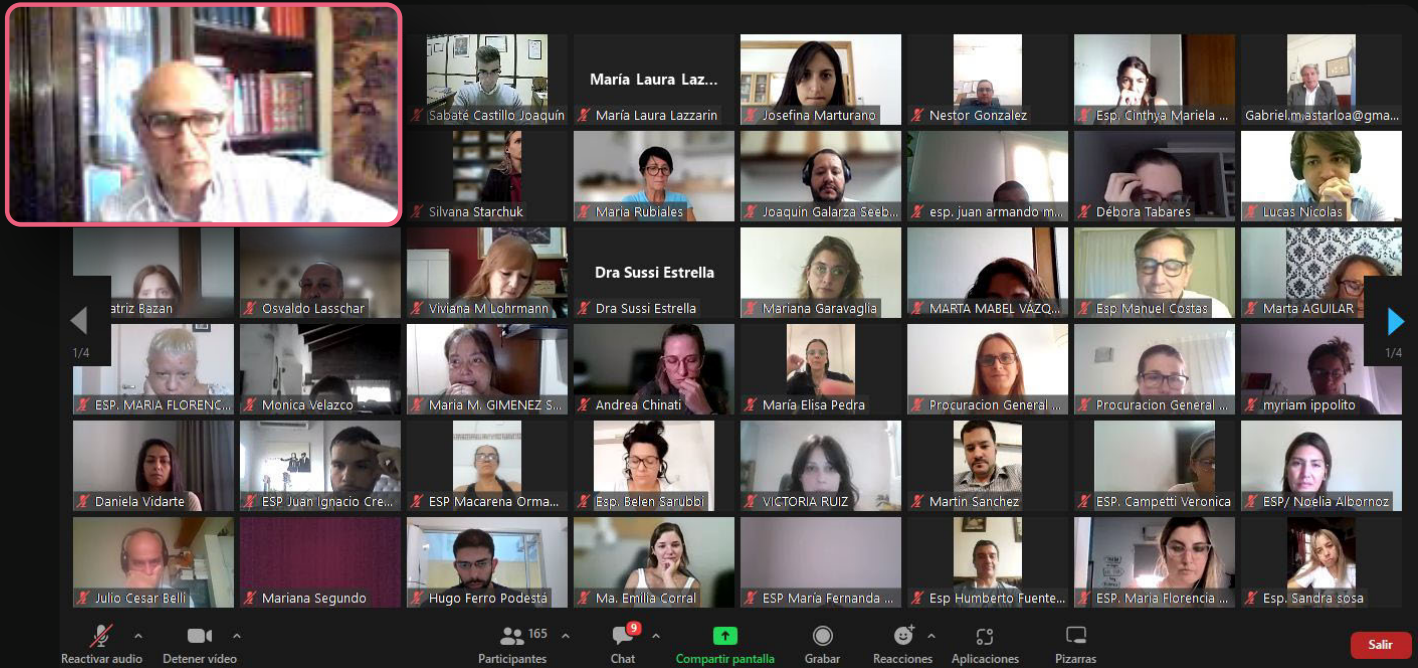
Sabaté Castillo Joaquín
María Laura Lazz...
María Laura Lazzarin
Josefina Marturano
Nestor Gonzalez
Esp. Cinthya Mariela ...
Gabriel.m.astarloa@gma...
Silvana Starchuk
Maria Rubiales
Joaquin Galarza Seeb...
esp. juan armando m...
Débora Tabares
Lucas Nicolas
atriz Bazan
Osvaldo Lasschar
Viviana M Lohrmann
Dra Sussi Estrella
Dra Sussi Estrella
Mariana Garavaglia
MARTA MABEL VÁZQ...
Esp Manuel Costas
Marta AGUILAR
1/4
1/4
ESP. MARIA FLORENC...
Monica Velazco
Maria M. GIMENEZ S...
Andrea Chinati
María Elisa Pedra
Procuracion General ...
Procuracion General ...
myriam ippolito
Daniela Vidarte
ESP Juan Ignacio Cre...
ESP Macarena Orma...
Esp. Belen Sarubbi
VICTORIA RUIZ
Martin Sanchez
ESP. Campetti Veronica
ESP/ Noelia Albornoz
Julio Cesar Belli
Mariana Segundo
Hugo Ferro Podestá
Ma. Emilia Corral
ESP María Fernanda ...
Esp Humberto Fuente...
ESP. Maria Florencia ...
Esp. Sandra sosa
Reactivar audio
Detener vídeo
165
Participantes
9
Chat
Compartir pantalla
Grabar
Reacciones
Aplicaciones
Pizarras
Salir